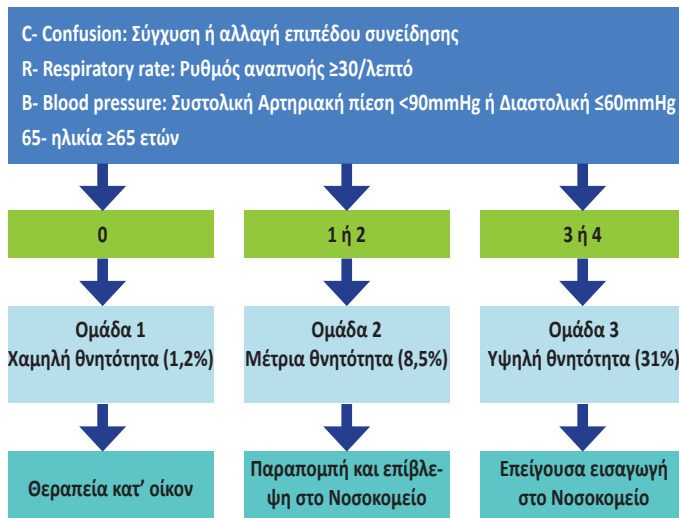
C- Confusion: Σύγχυση ή αλλαγή επιπέδου συνείδησης
R- Respiratory rate: Ρυθμός αναπνοής ≥30/λεπτό
B- Blood pressure: Συστολική Αρτηριακή πίεση <90mmHg ή Διαστολική ≤60mmHg
65- ηλικία ≥65 ετών

0

1 ή 2

3 ή 4

Ομάδα 1
Χαμηλή θνητότητα (1,2%)

Ομάδα 2
Μέτρια θνητότητα (8,5%)

Ομάδα 3
Υψηλή θνητότητα (31%)

Θεραπεία κατ' οίκον

Παραπομπή και επίβλεψη στο Νοσοκομείο

Επείγουσα εισαγωγή στο Νοσοκομείο